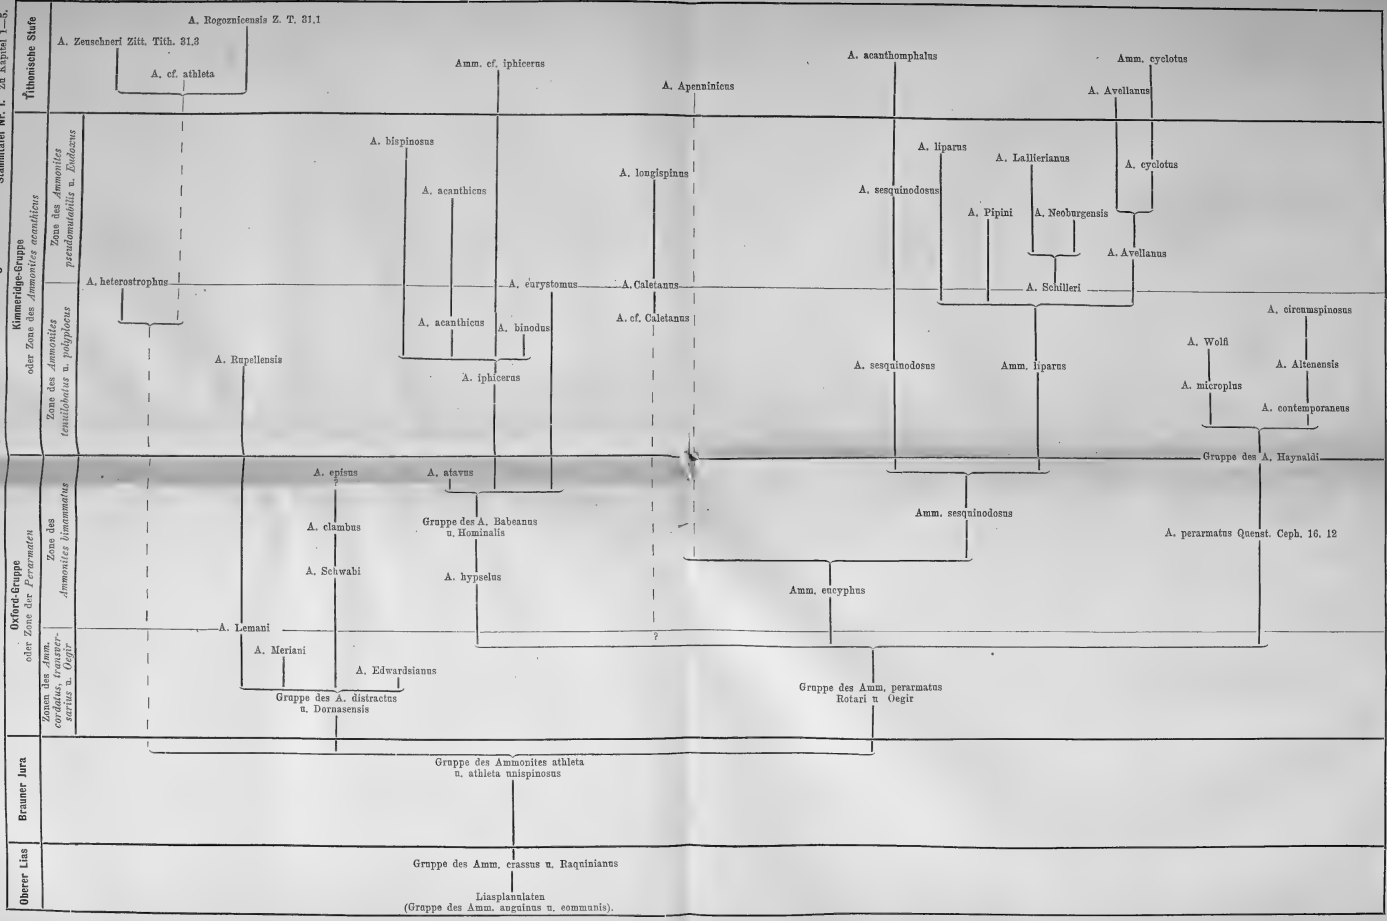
Stammtafel Nr. I. Zu Kapitel 1—5.

Tithonische Stufe

Kimmeridge-Gruppe oder Zone des Ammonites acanthicus

Zone des Ammonites pseudomutabilis u. Eudoxus

Zone des Ammonites tenuilobatus u. polyplocus

Oxford-Gruppe oder Zone der Perarmaten

Zone des Ammonites bimammatus

Zonen des Amm. cordatus, transversarius u. Oegir

Brauner Jura

Oberer Lias

A. Rogoznicensis Z. T. 31,1
A. Zeuschneri Zitt. Tith. 31,3
A. cf. athleta
Amm. cf. iphicerus
A. Apenninicus
A. acanthomphalus
Amm. cyclotus
A. Avellanus

A. bispinosus
A. acanthicus
A. longispinus
A. liparus
A. Lallierianus
A. cyclotus
A. sesquinodosus
A. Pipini
A. Neoburgensis
A. Avellanus
A. heterostrophus
A. eurystomus
A. Caletanus
A. Schilleri
A. acanthicus
A. binodus
A. cf. Caletanus
A. circumspinosus
A. Rupellensis
A. Wolfi
A. iphicerus
A. sesquinodosus
Amm. liparus
A. Altenensis
A. microplus
A. contemporaneus

A. episus
A. atavus
Gruppe des A. Haynaldi
Amm. sesquinodosus
A. clambus
Gruppe des A. Babeanus u. Hominalis
A. perarmatus Quenst. Ceph. 16, 12
A. Schwabi
A. hypselus
Amm. encyphus
A. Lemani
?
A. Meriani
A. Edwardsianus
Gruppe des A. distractus u. Dornasensis
Gruppe des Amm. perarmatus Rotari u. Oegir

Gruppe des Ammonites athleta u. athleta unispinosus

Gruppe des Amm. crassus u. Raquinianus

Liasplanulaten (Gruppe des Amm. anguinus u. communis).